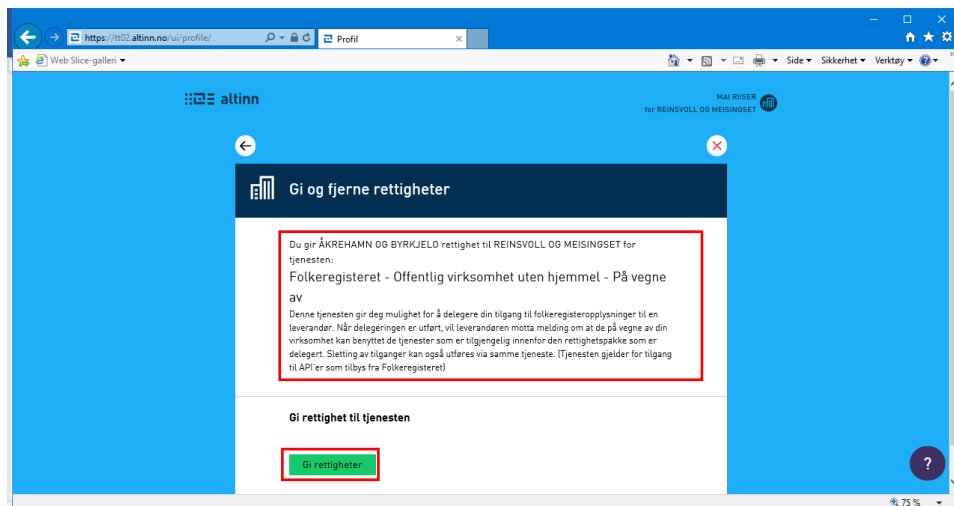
https://tt02.altinn.no/ui/profile/

Profil

Web Slice-galleri ▾

Side ▾ Sikkerhet ▾ Verktøy ▾

altinn

MAI RIISER
for REINSVOLL OG MEISINGSET

Gi og fjerne rettigheter

Du gir ÅKREHAMN OG BYRKJELO rettighet til REINSVOLL OG MEISINGSET for tjenesten:

Folkeregisteret - Offentlig virksomhet uten hjemmel - På vegne av

Denne tjenesten gir deg mulighet for å delegere din tilgang til folkeregisteropplysninger til en leverandør. Når delegeringen er utført, vil leverandøren motta melding om at de på vegne av din virksomhet kan benyttet de tjenester som er tilgjengelig innenfor den rettighetspakke som er delegert. Sletting av tilganger kan også utføres via samme tjeneste. (Tjenesten gjelder for tilgang til API'er som tilbys fra Folkeregisteret)

Gi rettighet til tjenesten

Gi rettigheter

?

75 %